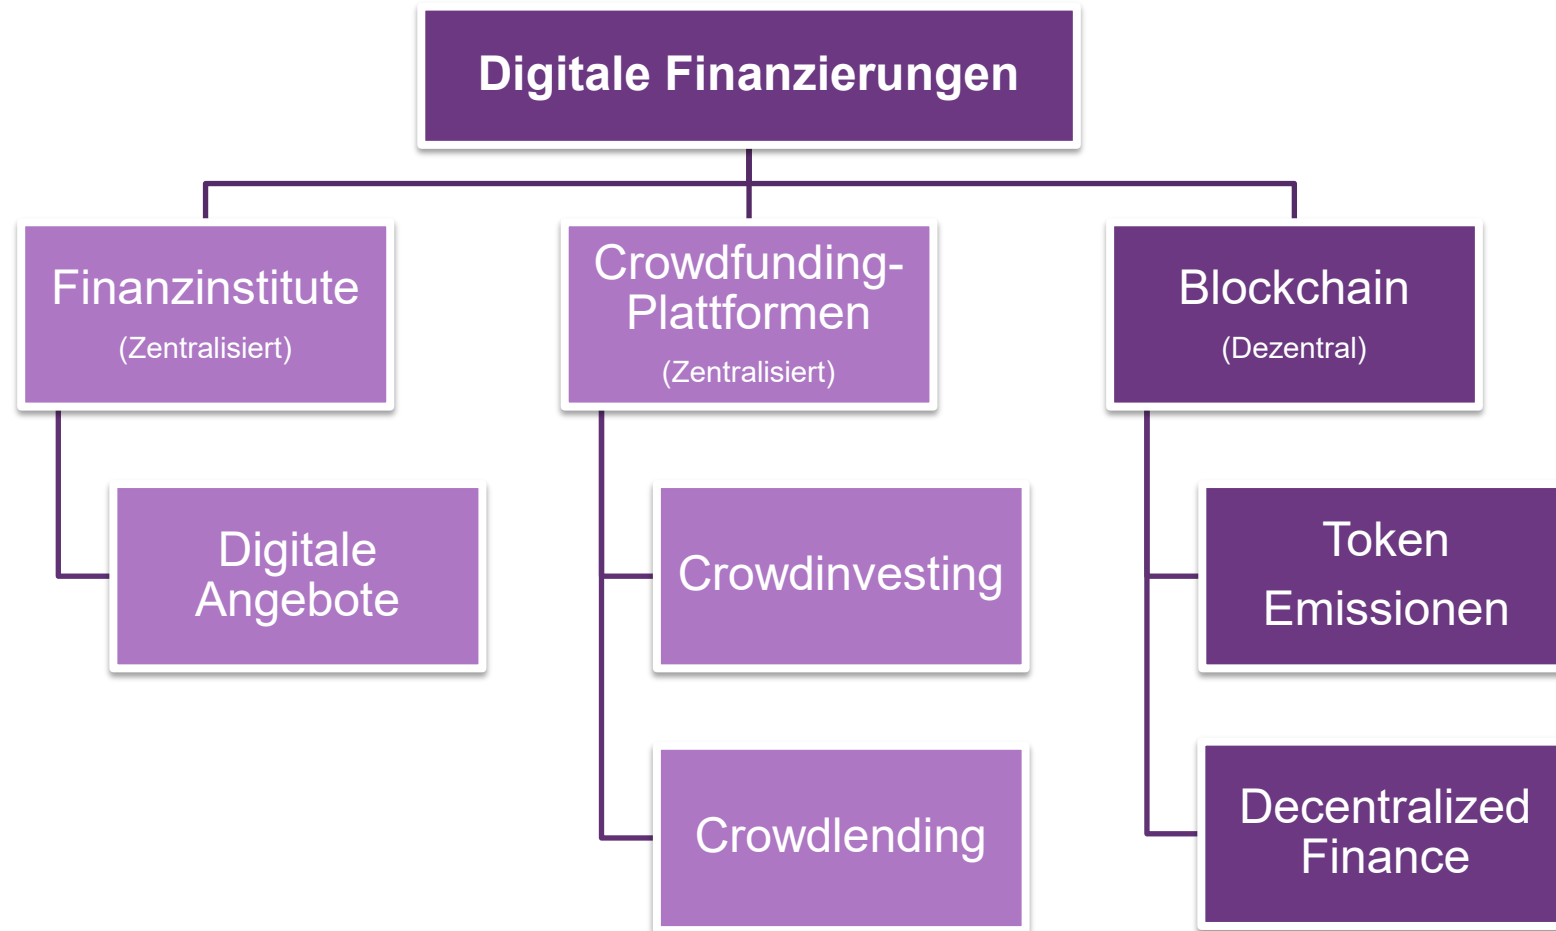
Digitale Finanzierungen

Finanzinstitute
(Zentralisiert)

Crowdfunding-Plattformen
(Zentralisiert)

Blockchain
(Dezentral)

Digitale Angebote

Crowdinvesting

Crowdlending

Token Emissionen

Decentralized Finance